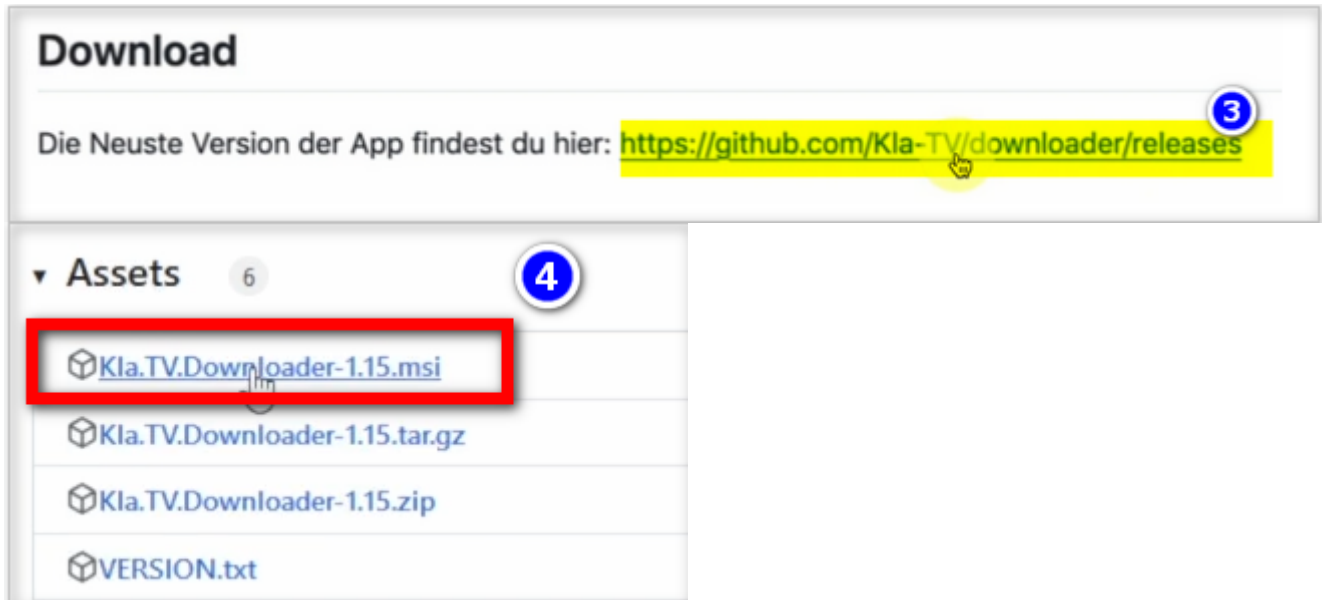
Download

Die Neuste Version der App findest du hier: https://github.com/Kla-TV/downloader/releases

3

Assets 6

4

Kla.TV.Downloader-1.15.msi

Kla.TV.Downloader-1.15.tar.gz

Kla.TV.Downloader-1.15.zip

VERSION.txt